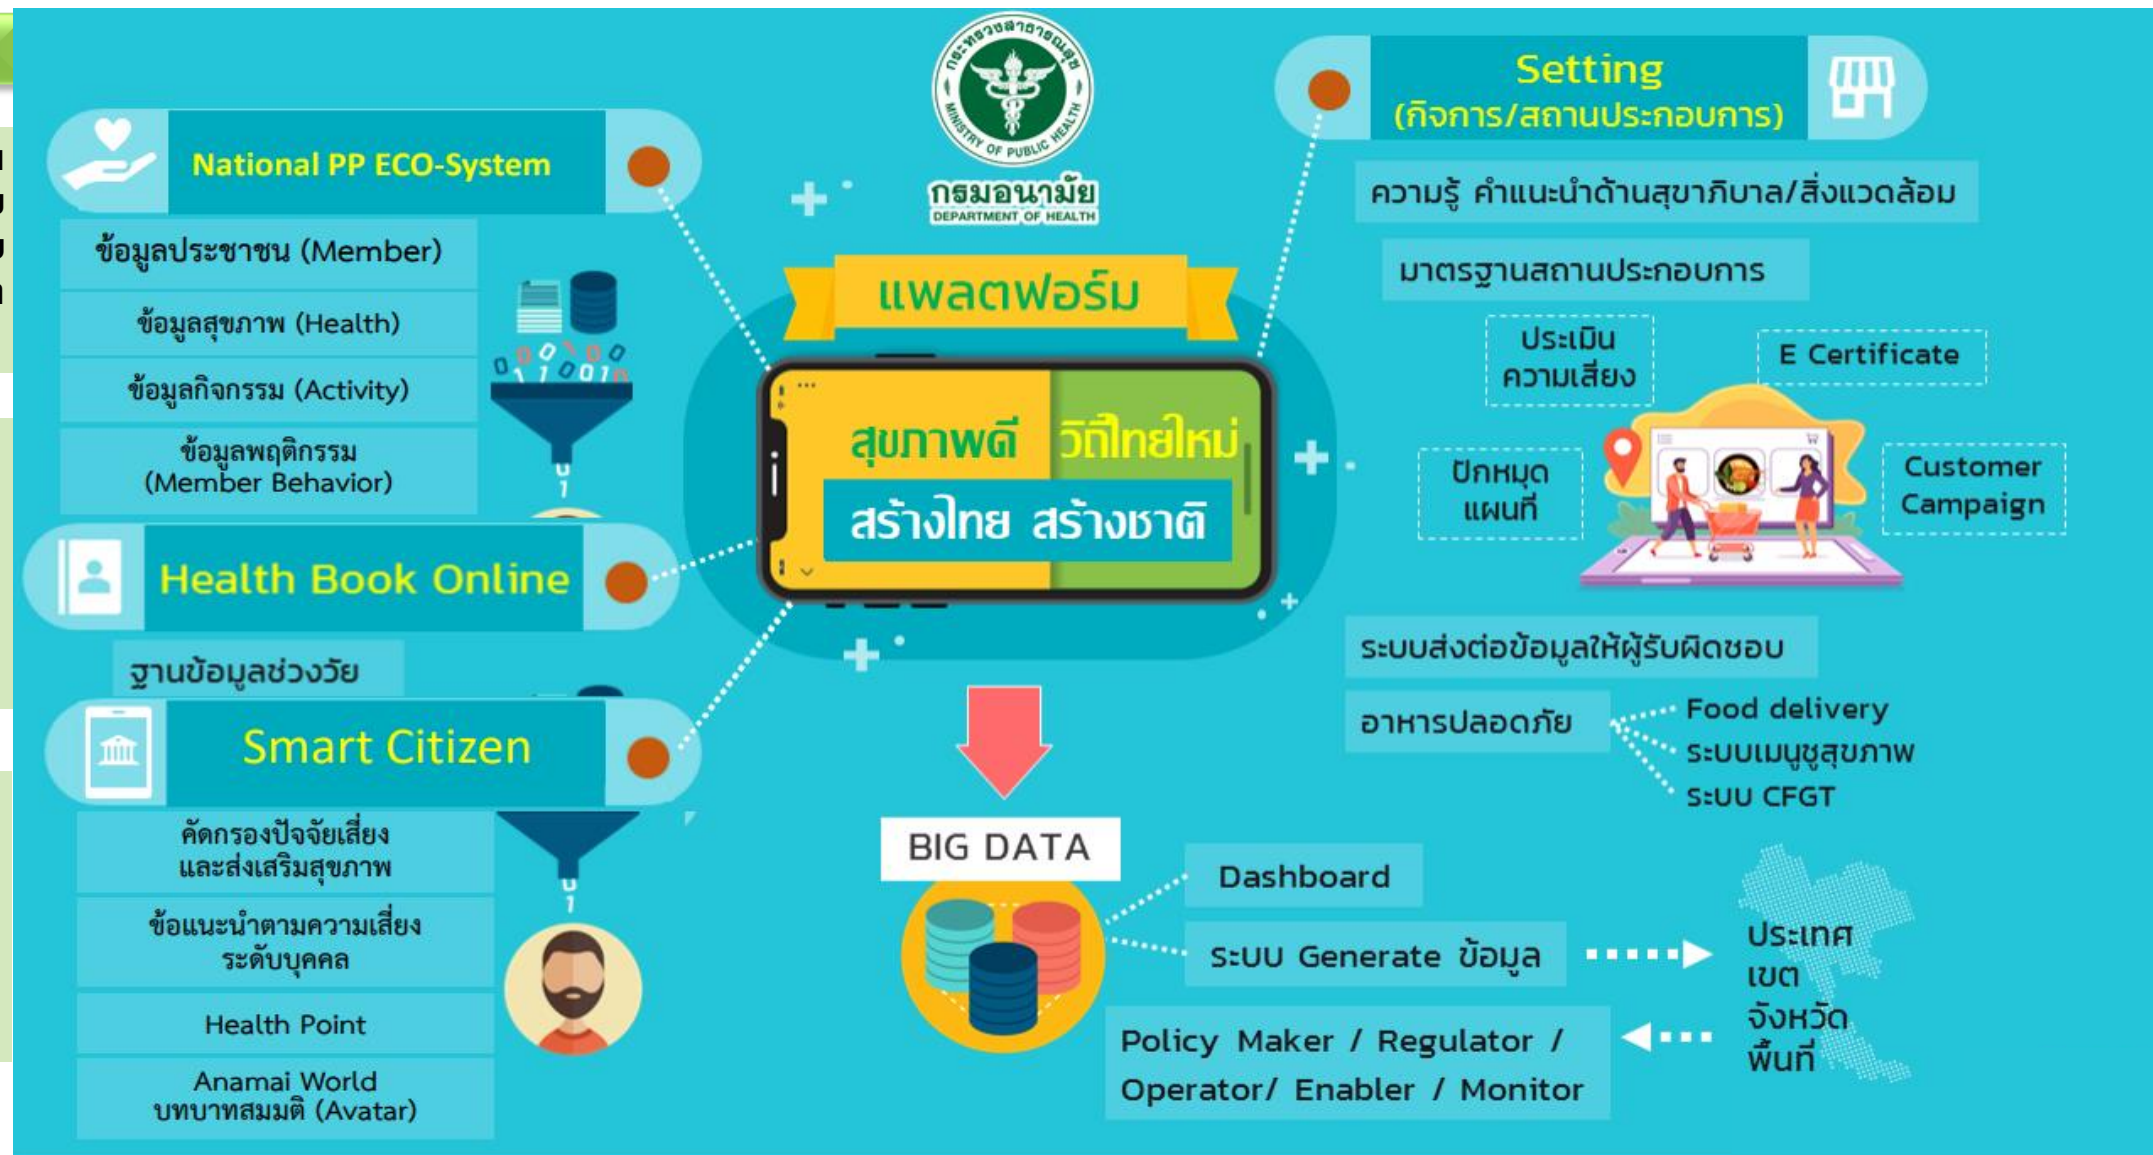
กระทรวงสาธารณสุข
MINISTRY OF PUBLIC HEALTH
กรมอนามัย
DEPARTMENT OF HEALTH

National PP ECO-System

ข้อมูลประชาชน (Member)

ข้อมูลสุขภาพ (Health)

ข้อมูลกิจกรรม (Activity)

ข้อมูลพฤติกรรม (Member Behavior)

Health Book Online

ฐานข้อมูลช่วงวัย

Smart Citizen

คัดกรองปัจจัยเสี่ยง และส่งเสริมสุขภาพ

ข้อแนะนำตามความเสี่ยง ระดับบุคคล

Health Point

Anamai World บทบาทสมมติ (Avatar)

แพลตฟอร์ม

สุขภาพดี วิถีไทยใหม่

สร้างไทย สร้างชาติ

BIG DATA

Dashboard

ระบบ Generate ข้อมูล

Policy Maker / Regulator / Operator/ Enabler / Monitor

ประเทศ
เขต
จังหวัด
พื้นที่

Setting (กิจการ/สถานประกอบการ)

ความรู้ คำแนะนำด้านสุขาภิบาล/สิ่งแวดล้อม

มาตรฐานสถานประกอบการ

ประเมินความเสี่ยง

E Certificate

ปักหมุดแผนที่

Customer Campaign

ระบบส่งต่อข้อมูลให้ผู้รับผิดชอบ

อาหารปลอดภัย

Food delivery

ระบบเมนูชูสุขภาพ

ระบบ CFGT